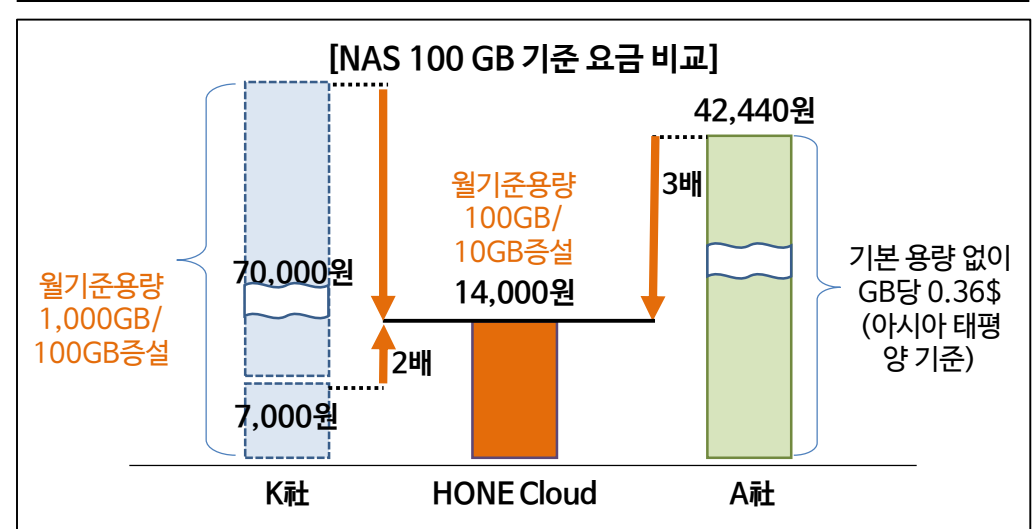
[NAS 100 GB 기준 요금 비교]

42,440원

월기준용량 100GB/ 10GB증설

3배

기본 용량 없이 GB당 0.36$ (아시아 태평양 기준)

월기준용량 1,000GB/ 100GB증설

70,000원

14,000원

2배

7,000원

K社

HONE Cloud

A社